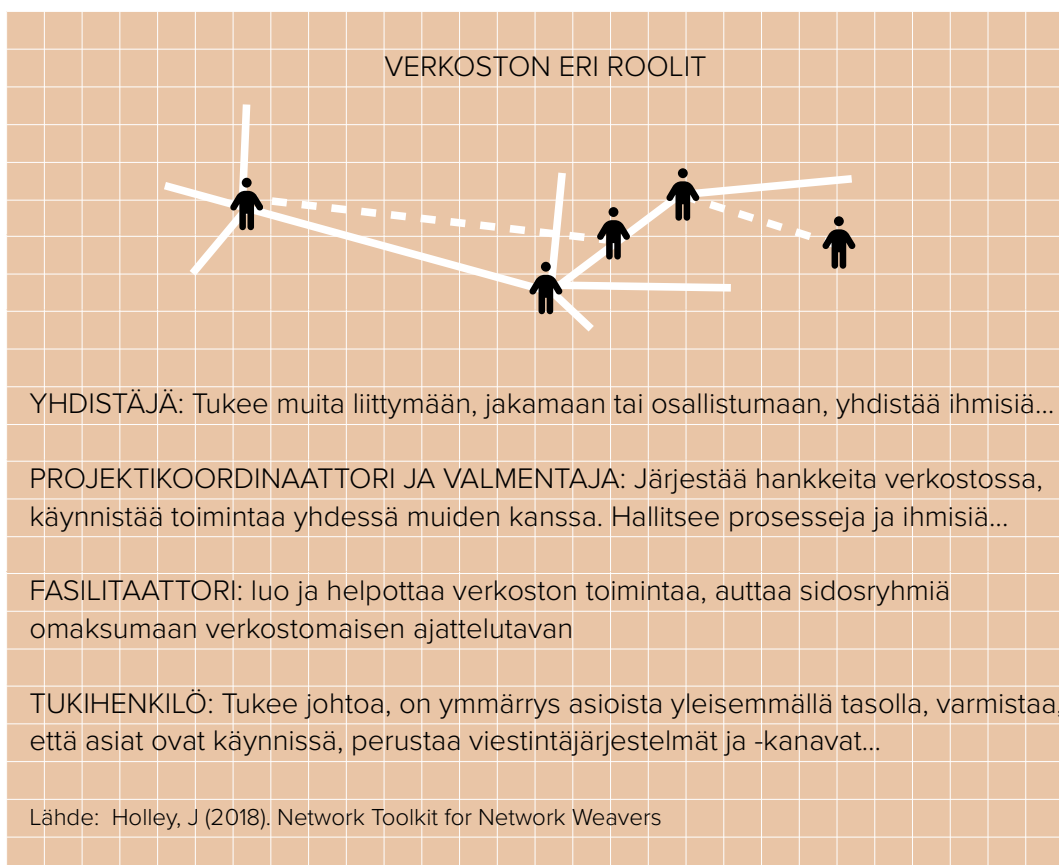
VERKOSTON ERI ROOLIT

YHDISTÄJÄ: Tukee muita liittymään, jakamaan tai osallistumaan, yhdistää ihmisiä...

PROJEKTIKOORDINAATTORI JA VALMENTAJA: Järjestää hankkeita verkostossa, käynnistää toimintaa yhdessä muiden kanssa. Hallitsee prosesseja ja ihmisiä...

FASILITAATTORI: luo ja helpottaa verkoston toimintaa, auttaa sidosryhmiä omaksumaan verkostomaisen ajattelutavan

TUKIHENKILÖ: Tukee johtoa, on ymmärrys asioista yleisemmällä tasolla, varmistaa, että asiat ovat käynnissä, perustaa viestintäjärjestelmät ja -kanavat...

Lähde: Holley, J (2018). Network Toolkit for Network Weavers